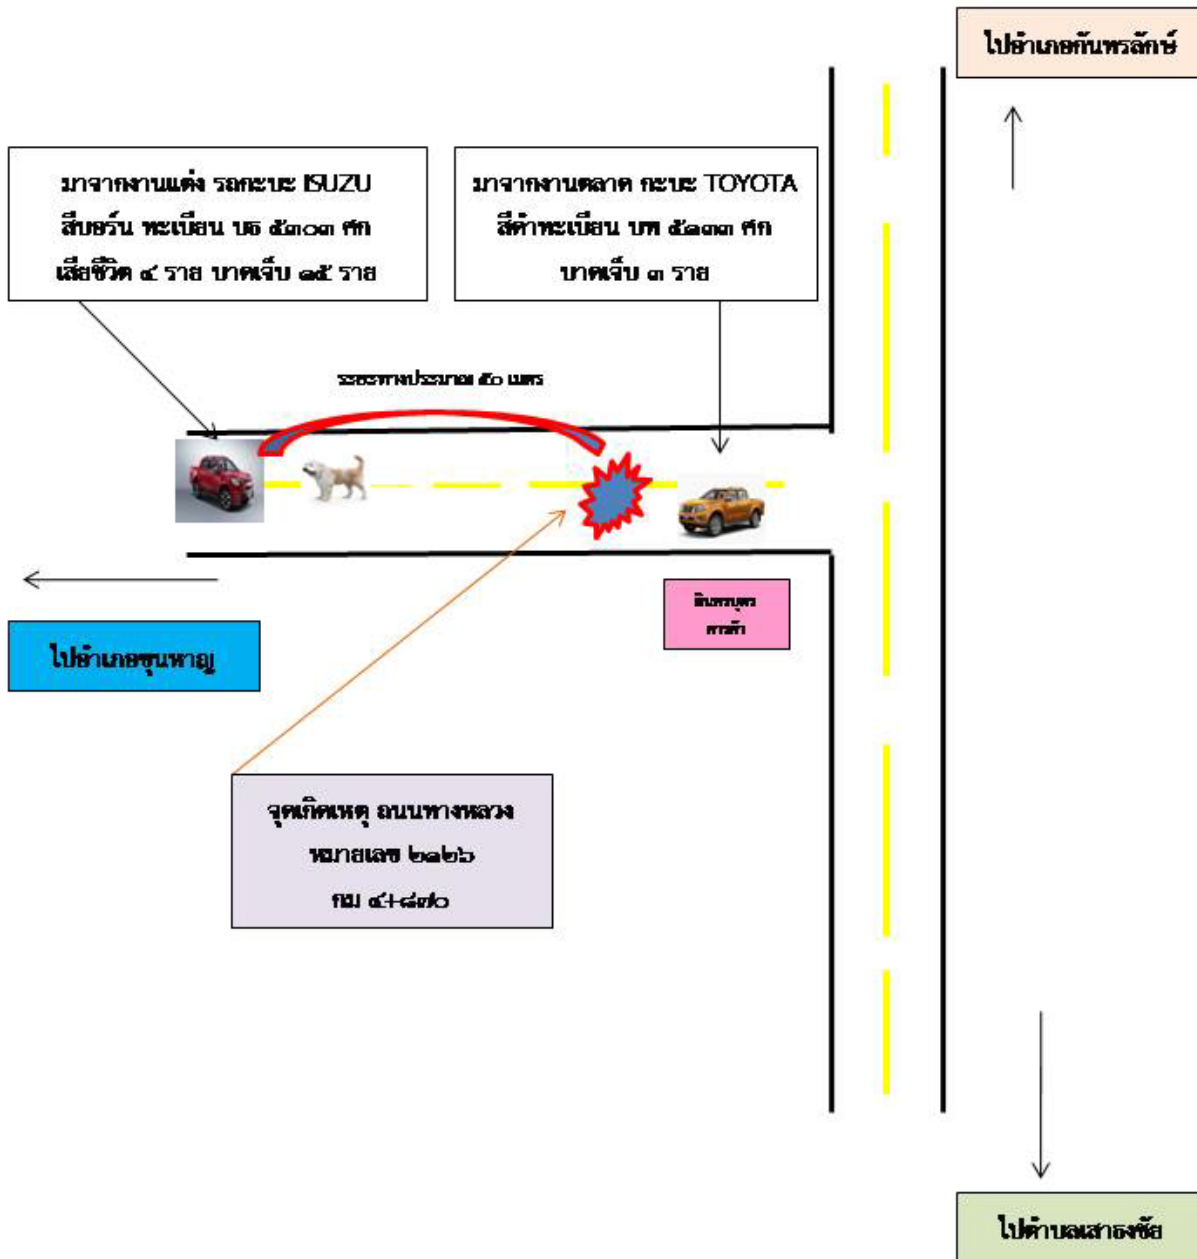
ไปอำเภอกันทรลักษ์

มาจากงานแต่ง รถกะบะ ISUZU สีบอร์น ทะเบียน บธ ๕๓๐๓ ศก เสียชีวิต ๔ ราย บาดเจ็บ ๑๕ ราย

มาจากงานตลาด กะบะ TOYOTA สีดำทะเบียน บท ๕๓๑๓ ศก บาดเจ็บ ๓ ราย

ระยะทางประมาณ ๕๐ เมตร

ไปอำเภอขุนหาญ

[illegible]

จุดเกิดเหตุ ถนนทางหลวง หมายเลข ๒๑๒๖ กม ๔+๔๗๐

ไปตำบลเสาธงชัย